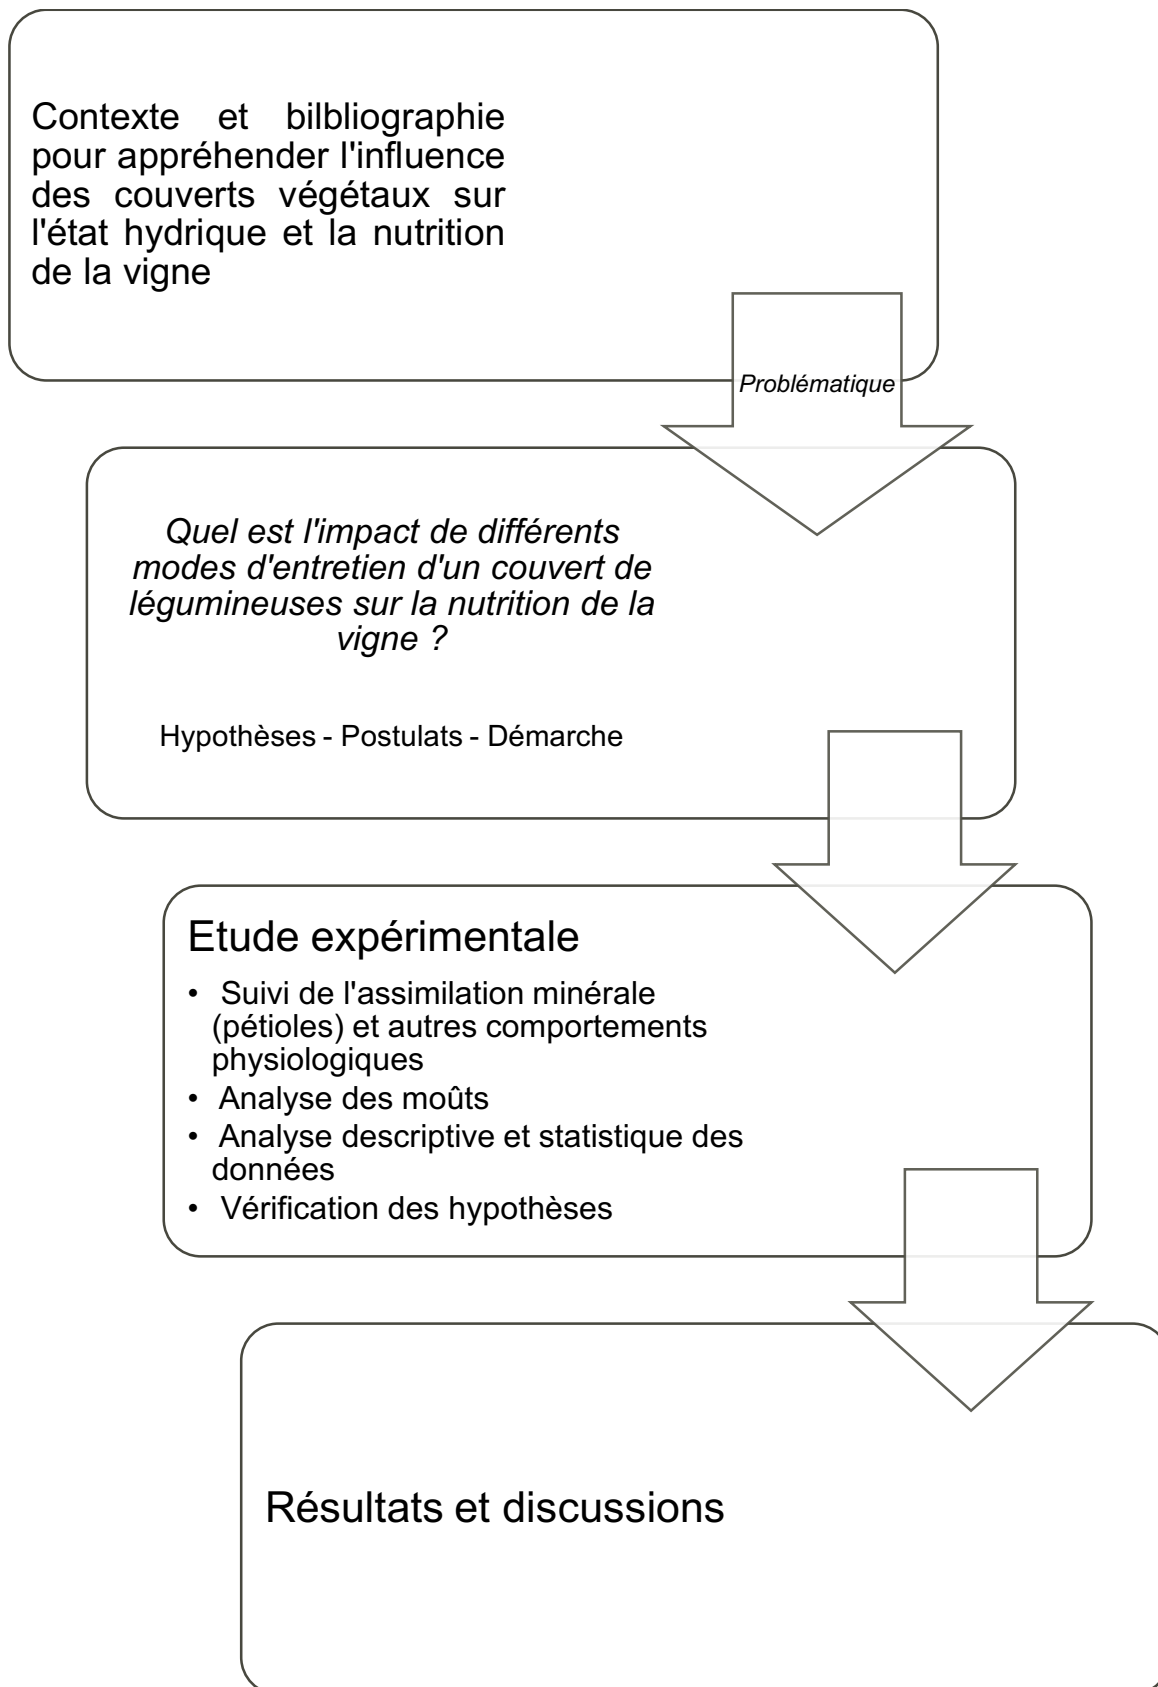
Contexte et bilbliographie pour appréhender l'influence des couverts végétaux sur l'état hydrique et la nutrition de la vigne

Problématique

Quel est l'impact de différents modes d'entretien d'un couvert de légumineuses sur la nutrition de la vigne ?

Hypothèses - Postulats - Démarche

Etude expérimentale

• Suivi de l'assimilation minérale (pétioles) et autres comportements physiologiques
• Analyse des moûts
• Analyse descriptive et statistique des données
• Vérification des hypothèses

Résultats et discussions